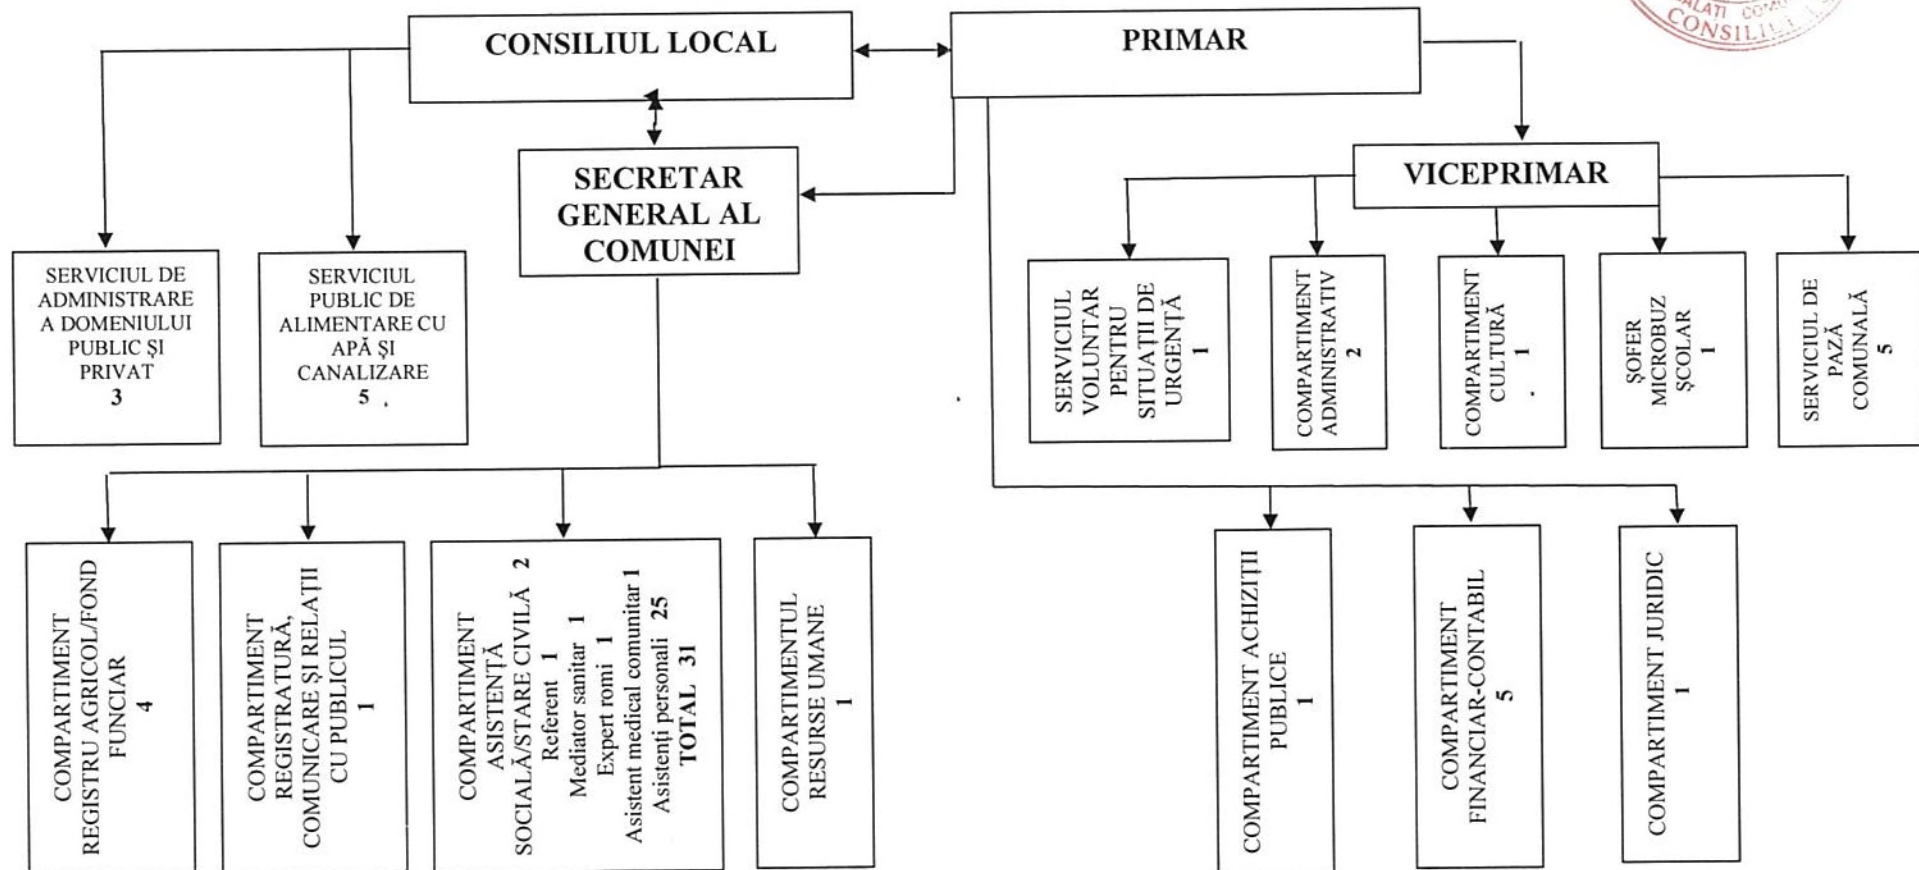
CONSILIUL LOCAL

PRIMAR

GALATI CONSILI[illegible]

SECRETAR GENERAL AL COMUNEI

VICEPRIMAR

SERVICIUL DE ADMINISTRARE A DOMENIULUI PUBLIC ŞI PRIVAT
3

SERVICIUL PUBLIC DE ALIMENTARE CU APĂ ŞI CANALIZARE
5

SERVICIUL VOLUNTAR PENTRU SITUAŢII DE URGENŢĂ
1

COMPARTIMENT ADMINISTRATIV
2

COMPARTIMENT CULTURĂ
1

ŞOFER MICROBUZ ŞCOLAR
1

SERVICIUL DE PAZĂ COMUNALĂ
5

COMPARTIMENT REGISTRU AGRICOL/FOND FUNCIAR
4

COMPARTIMENT REGISTRATURĂ, COMUNICARE ŞI RELAŢII CU PUBLICUL
1

COMPARTIMENT ASISTENŢĂ SOCIALĂ/STARE CIVILĂ 2
Referent 1
Mediator sanitar 1
Expert romi 1
Asistent medical comunitar 1
Asistenţi personali 25
TOTAL 31

COMPARTIMENTUL RESURSE UMANE
1

COMPARTIMENT ACHIZIŢII PUBLICE
1

COMPARTIMENT FINANCIAR-CONTABIL
5

COMPARTIMENT JURIDIC
1